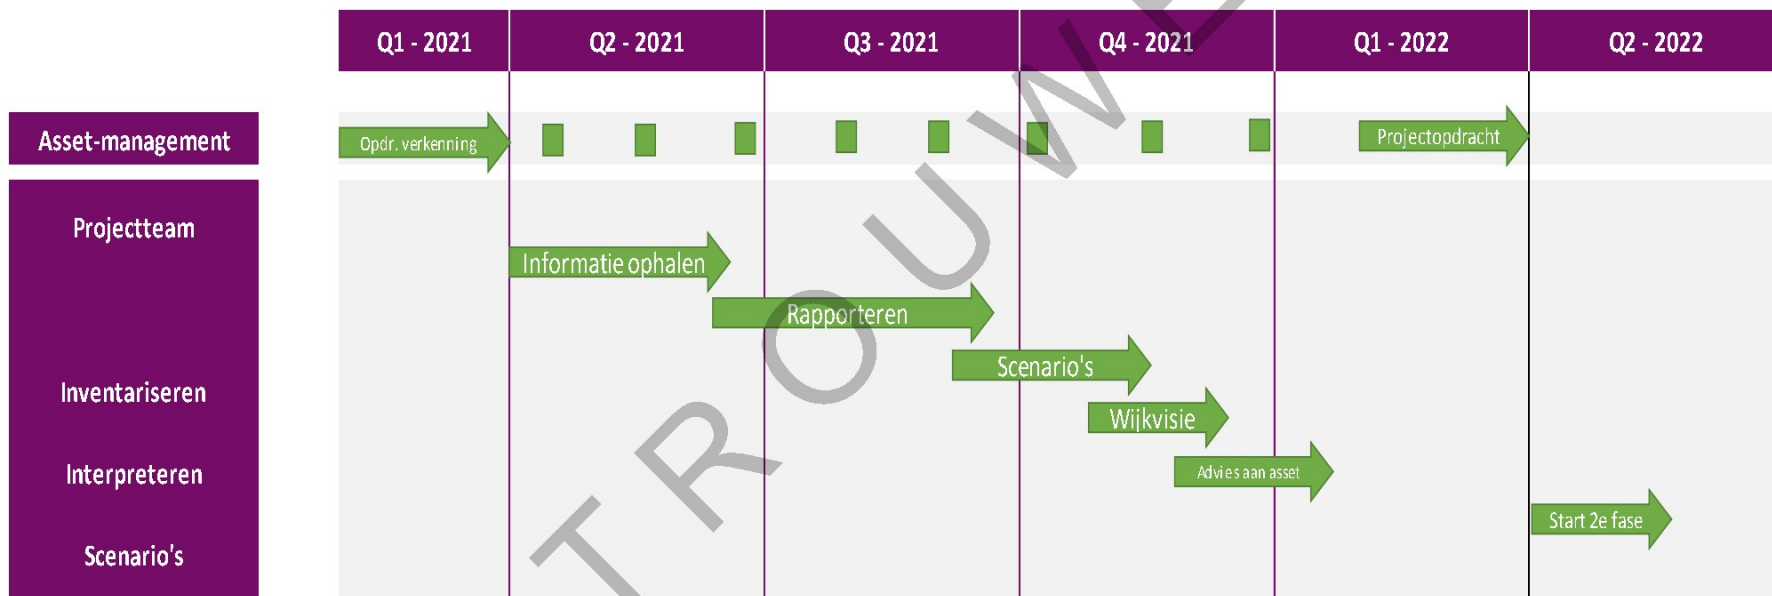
| Q1 - 2021 | Q2 - 2021 | Q3 - 2021 | Q4 - 2021 | Q1 - 2022 | Q2 - 2022 |
|---|---|---|---|---|---|

Asset-management

Opdr. verkenning

Projectopdracht

Projectteam

Inventariseren

Interpreteren

Scenario's

Informatie ophalen

Rapporteren

Scenario's

Wijkvisie

Advies aan asset

Start 2e fase

TROUWE